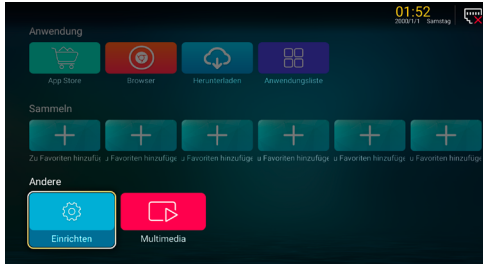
01:52
2000/1/1 Samstag

Anwendung

App Store
Browser
Herunterladen
Anwendungsliste

Sammeln

Zu Favoriten hinzufü
u Favoriten hinzufüge
u Favoriten hinzufüge
u Favoriten hinzufüge
u Favoriten hinzufüge
u Favoriten hinzufüge

Andere

Einrichten
Multimedia